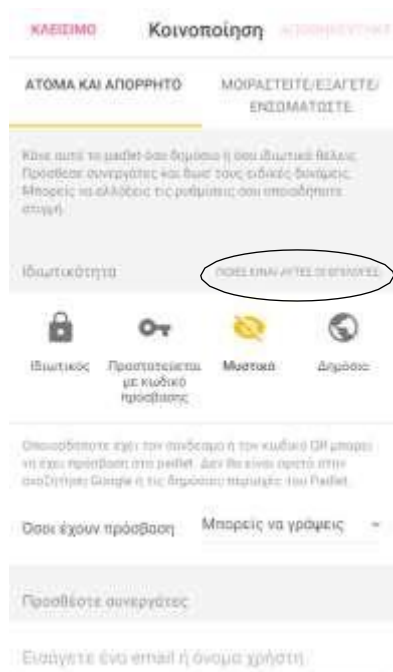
ΚΛΕΙΣΙΜΟ

Κοινοποίηση

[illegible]

ΑΤΟΜΑ ΚΑΙ ΑΠΟΡΡΗΤΟ

ΜΟΙΡΑΣΤΕΙΤΕ/ΕΞΑΓΕΤΕ/ ΕΝΣΩΜΑΤΩΣΤΕ

Κάνε αυτό το padlet όσο δημόσιο ή όσο ιδιωτικό θέλεις. Πρόσθεσε συνεργάτες και δώσ' τους ειδικές δυνάμεις. Μπορείς να αλλάξεις τις ρυθμίσεις σου οποιαδήποτε στιγμή.

Ιδιωτικότητα

ΠΟΙΕΣ ΕΙΝΑΙ ΑΥΤΕΣ ΟΙ ΕΠΙΛΟΓΕΣ;

Ιδιωτικός

Προστατεύεται με κωδικό πρόσβασης

Μυστικό

Δημόσιο

Οποιοσδήποτε έχει τον σύνδεσμο ή τον κωδικό QR μπορεί να έχει πρόσβαση στο padlet. Δεν θα είναι ορατό στην αναζήτηση Google ή τις δημόσιες περιοχές του Padlet.

Όσοι έχουν πρόσβαση

Μπορείς να γράψεις

Προσθέστε συνεργάτες

Εισάγετε ένα email ή όνομα χρήστη